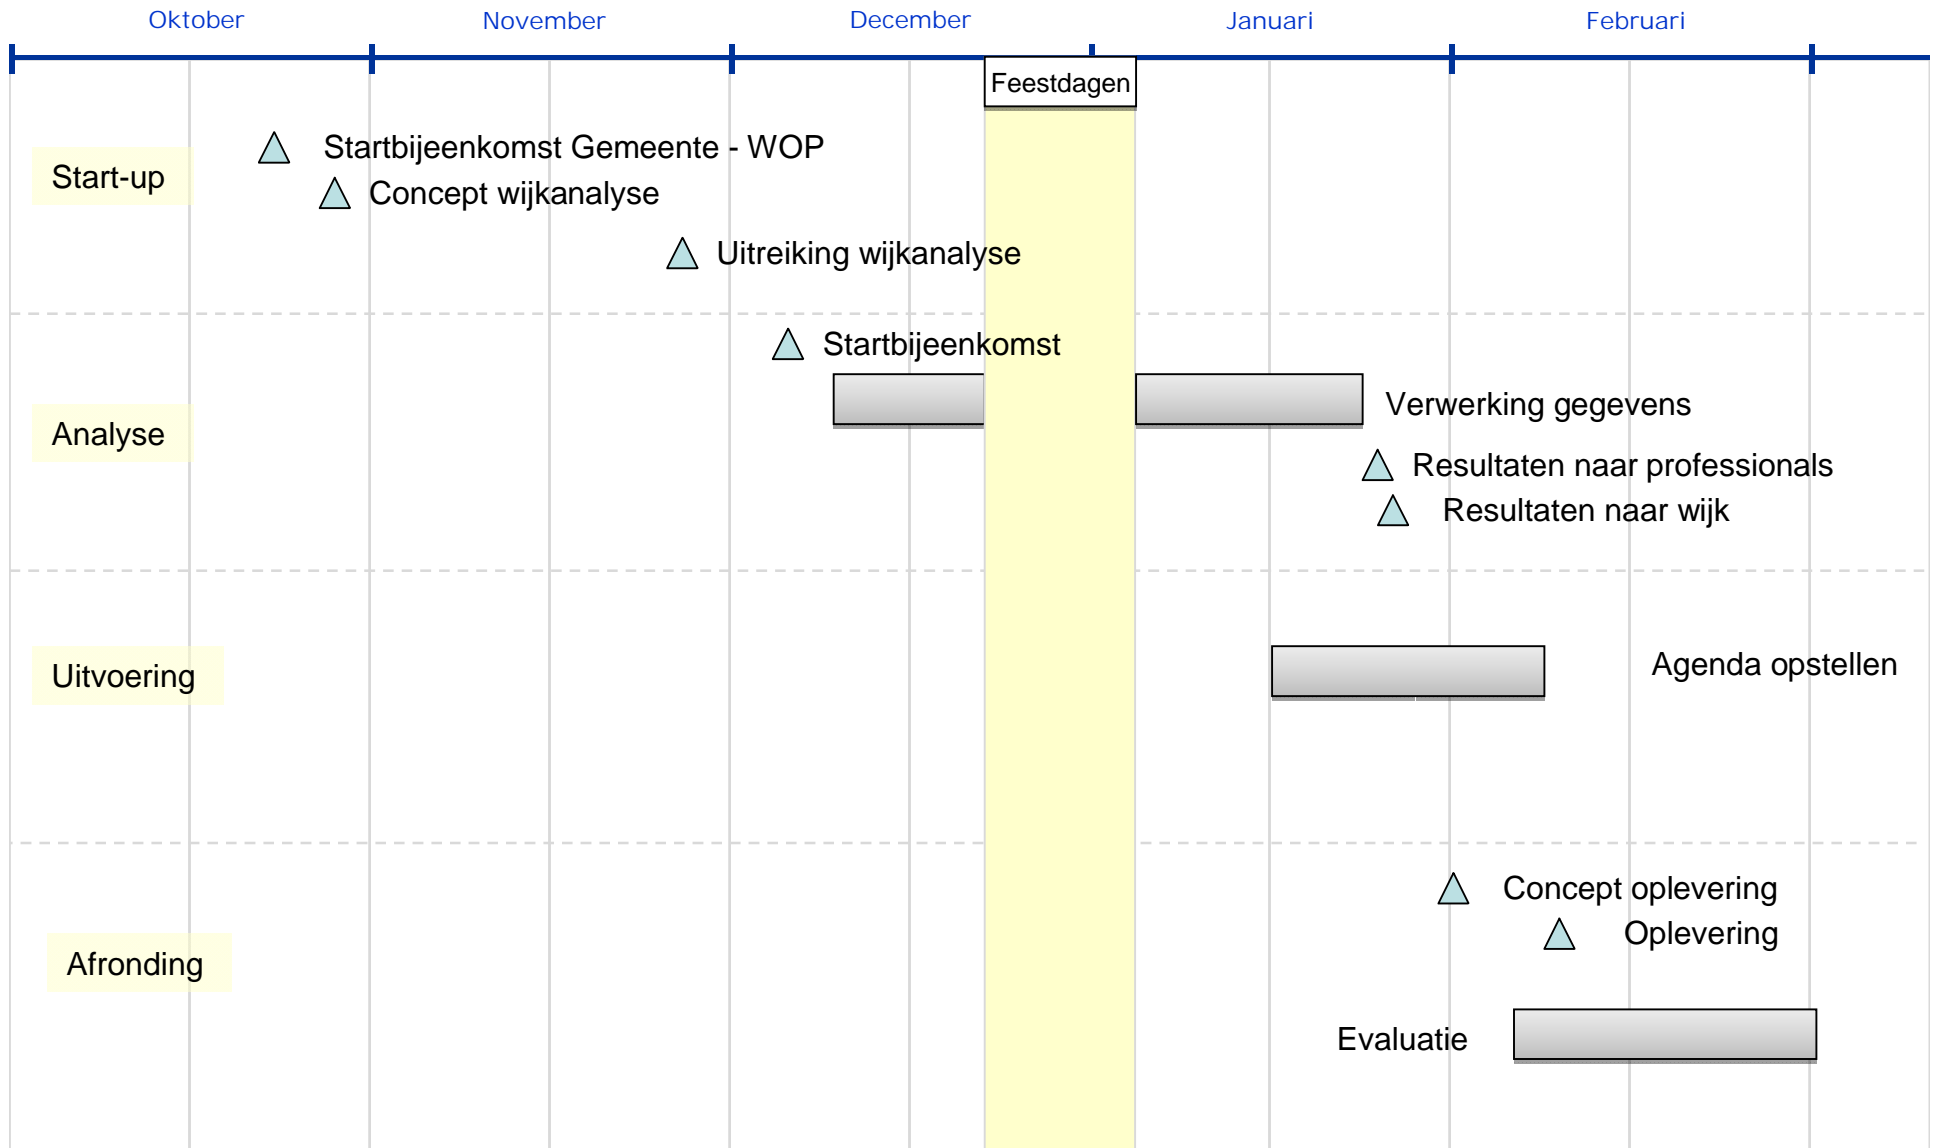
Oktober November December Januari Februari

Feestdagen

Start-up

Startbijeenkomst Gemeente - WOP

Concept wijkanalyse

Uitreiking wijkanalyse

Startbijeenkomst

Analyse

Verwerking gegevens

Resultaten naar professionals

Resultaten naar wijk

Uitvoering

Agenda opstellen

Concept oplevering

Oplevering

Afronding

Evaluatie